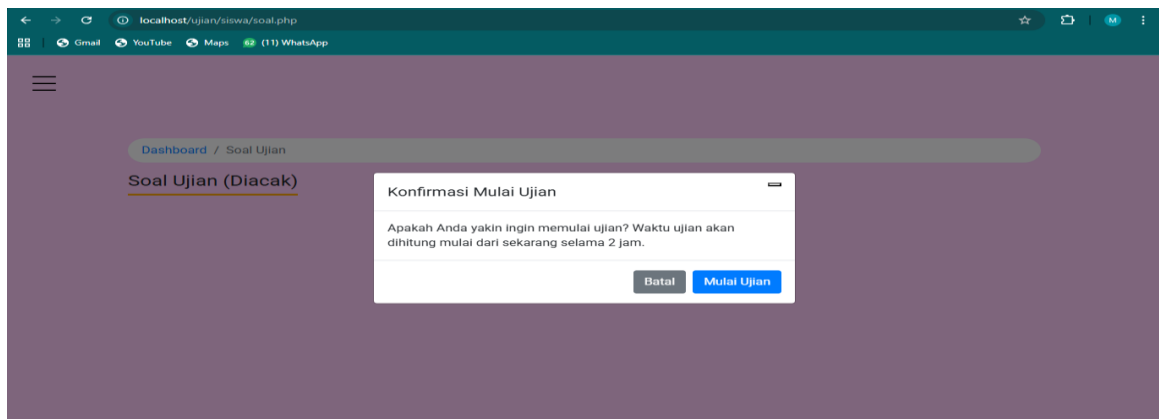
localhost/ujian/siswa/soal.php

M

Gmail YouTube Maps 62 (11) WhatsApp

Dashboard / Soal Ujian

Soal Ujian (Diacak)

Konfirmasi Mulai Ujian

Apakah Anda yakin ingin memulai ujian? Waktu ujian akan dihitung mulai dari sekarang selama 2 jam.

Batal Mulai Ujian